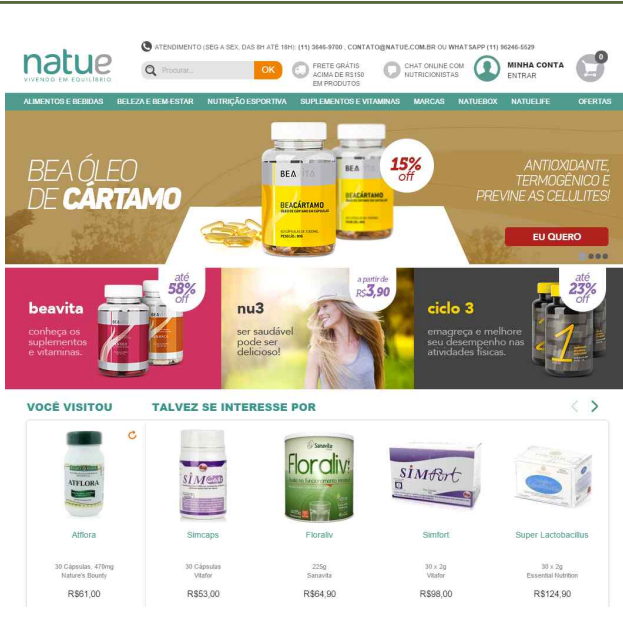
natue
VIVENDO EM EQUILÍBRIO

ATENDIMENTO (SEG A SEX, DAS 8H ATÉ 18H): (11) 3646-9700 , CONTATO@NATUE.COM.BR OU WHATSAPP (11) 96246-5529

Procurar... OK

FRETE GRÁTIS ACIMA DE R$150 EM PRODUTOS

CHAT ONLINE COM NUTRICIONISTAS

MINHA CONTA
ENTRAR

0

ALIMENTOS E BEBIDAS | BELEZA E BEM-ESTAR | NUTRIÇÃO ESPORTIVA | SUPLEMENTOS E VITAMINAS | MARCAS | NATUEBOX | NATUELIFE | OFERTAS

BEA ÓLEO DE CÁRTAMO

BEA
BEACÁRTAMO

15% off

ANTIOXIDANTE, TERMOGÊNICO E PREVINE AS CELULITES!

EU QUERO

beavita
conheça os suplementos e vitaminas.
até 58% off

nu3
ser saudável pode ser delicioso!
a partir de R$3,90

ciclo 3
emagreça e melhore seu desempenho nas atividades físicas.
até 23% off

VOCÊ VISITOU

TALVEZ SE INTERESSE POR

ATFLORA
Atflora
30 Cápsulas, 470mg
Nature's Bounty
R$61,00

SIMCAPS
Simcaps
30 Cápsulas
Vitafor
R$53,00

Sanavita
Floraliv
Floraliv
225g
Sanavita
R$64,90

SIMfort
Simfort
30 x 2g
Vitafor
R$98,00

Super Lactobacillus
30 x 2g
Essential Nutrition
R$124,90